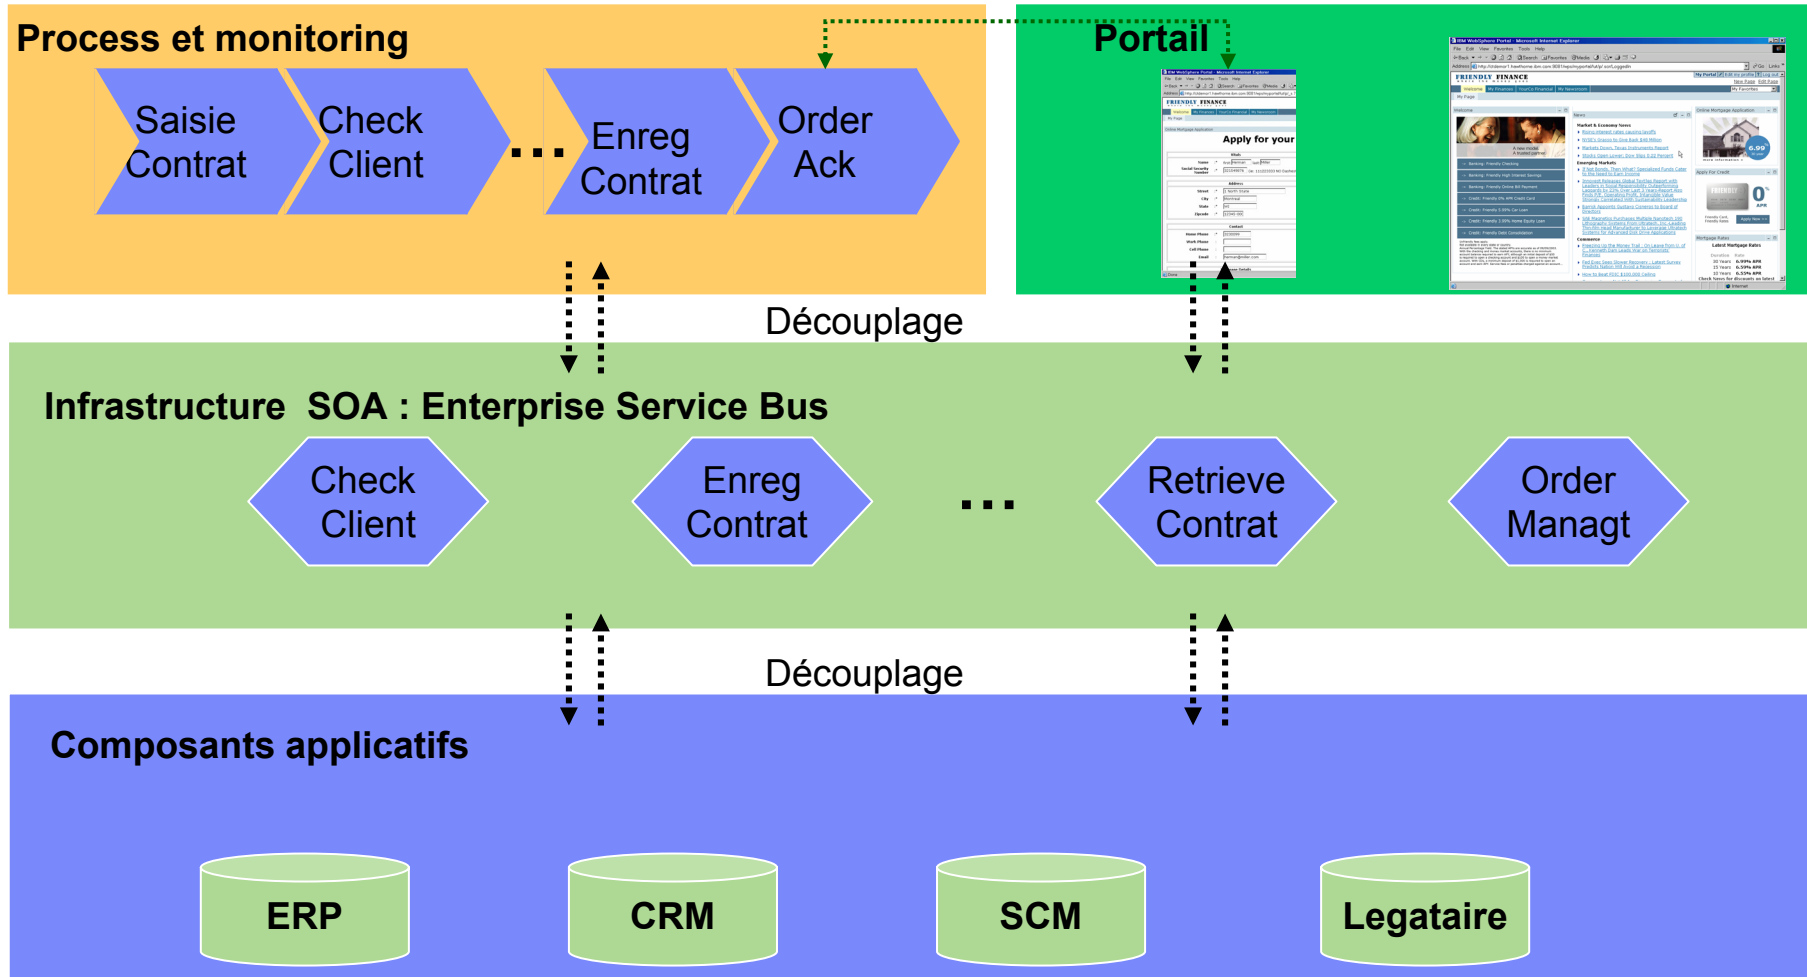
Process et monitoring

Saisie Contrat

Check Client

...

Enreg Contrat

Order Ack

Portail

FRIENDLY FINANCE

Apply for your

FRIENDLY FINANCE

Découplage

Infrastructure SOA : Enterprise Service Bus

Check Client

Enreg Contrat

...

Retrieve Contrat

Order Managt

Découplage

Composants applicatifs

ERP

CRM

SCM

Legataire